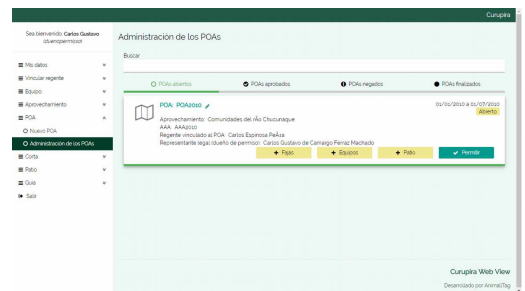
Curupira

Sea bienvenido, Carlos Gustavo (duenopermiso)

Mis datos
Vincular regente
Equipo
Aprovechamiento
POA
Nuevo POA
Administración de los POAs
Corta
Patio
Guia
Salir

Administración de los POAs

Buscar

POAs abiertos
POAs aprobados
POAs negados
POAs finalizados

POA: POA2010
01/01/2010 a 01/07/2010
Abierto
Aprovechamiento: Comunidades del río Chucunaque
AAA: AAA2010
Regente vinculado al POA: Carlos Espinosa PeÃ±a
Representante legal (dueño de permiso): Carlos Gustavo de Camargo Ferraz Machado
+ Pajo
+ Equipos
+ Patio
Permitir

Curupira Web View
Desarollado por AnimalTag